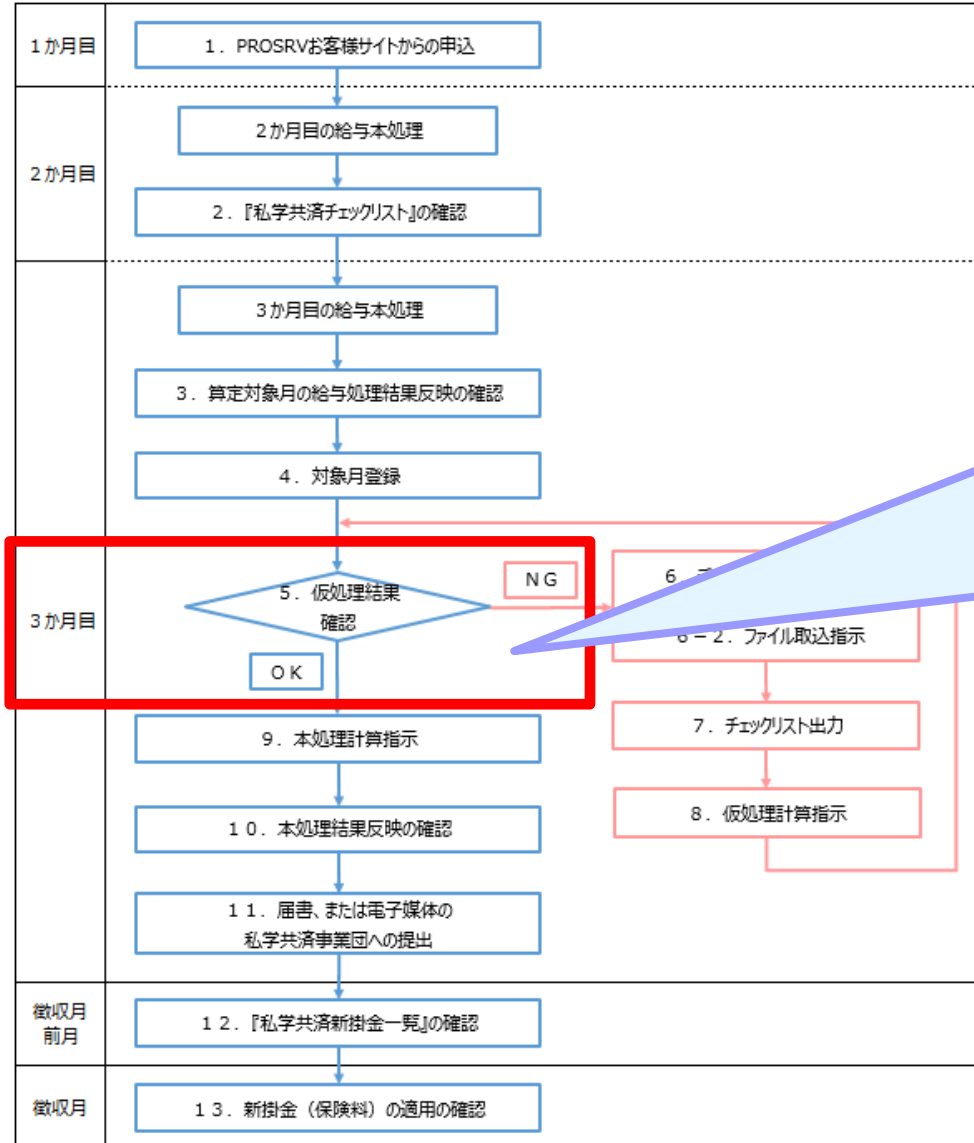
1か月目

１．PROSRVお客様サイトからの申込

2か月目

2か月目の給与本処理

２．『私学共済チェックリスト』の確認

3か月目

3か月目の給与本処理

３．算定対象月の給与処理結果反映の確認

４．対象月登録

５．仮処理結果確認

ＮＧ

ＯＫ

６ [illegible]

６－２．ファイル取込指示

７．チェックリスト出力

８．仮処理計算指示

９．本処理計算指示

１０．本処理結果反映の確認

１１．届書、または電子媒体の私学共済事業団への提出

徴収月前月

１２．『私学共済新掛金一覧』の確認

徴収月

１３．新掛金（保険料）の適用の確認